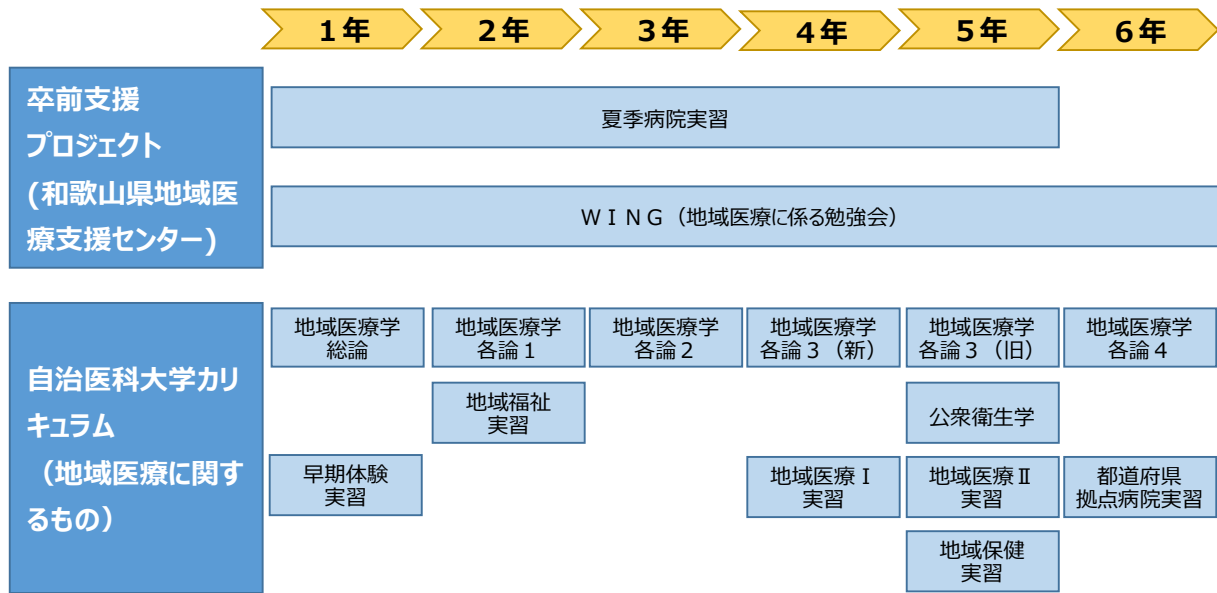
1年 2年 3年 4年 5年 6年

卒前支援プロジェクト（和歌山県地域医療支援センター）

夏季病院実習

ＷＩＮＧ（地域医療に係る勉強会）

自治医科大学カリキュラム（地域医療に関するもの）

地域医療学総論

地域医療学各論１

地域医療学各論２

地域医療学各論３（新）

地域医療学各論３（旧）

地域医療学各論４

地域福祉実習

公衆衛生学

早期体験実習

地域医療Ⅰ実習

地域医療Ⅱ実習

都道府県拠点病院実習

地域保健実習